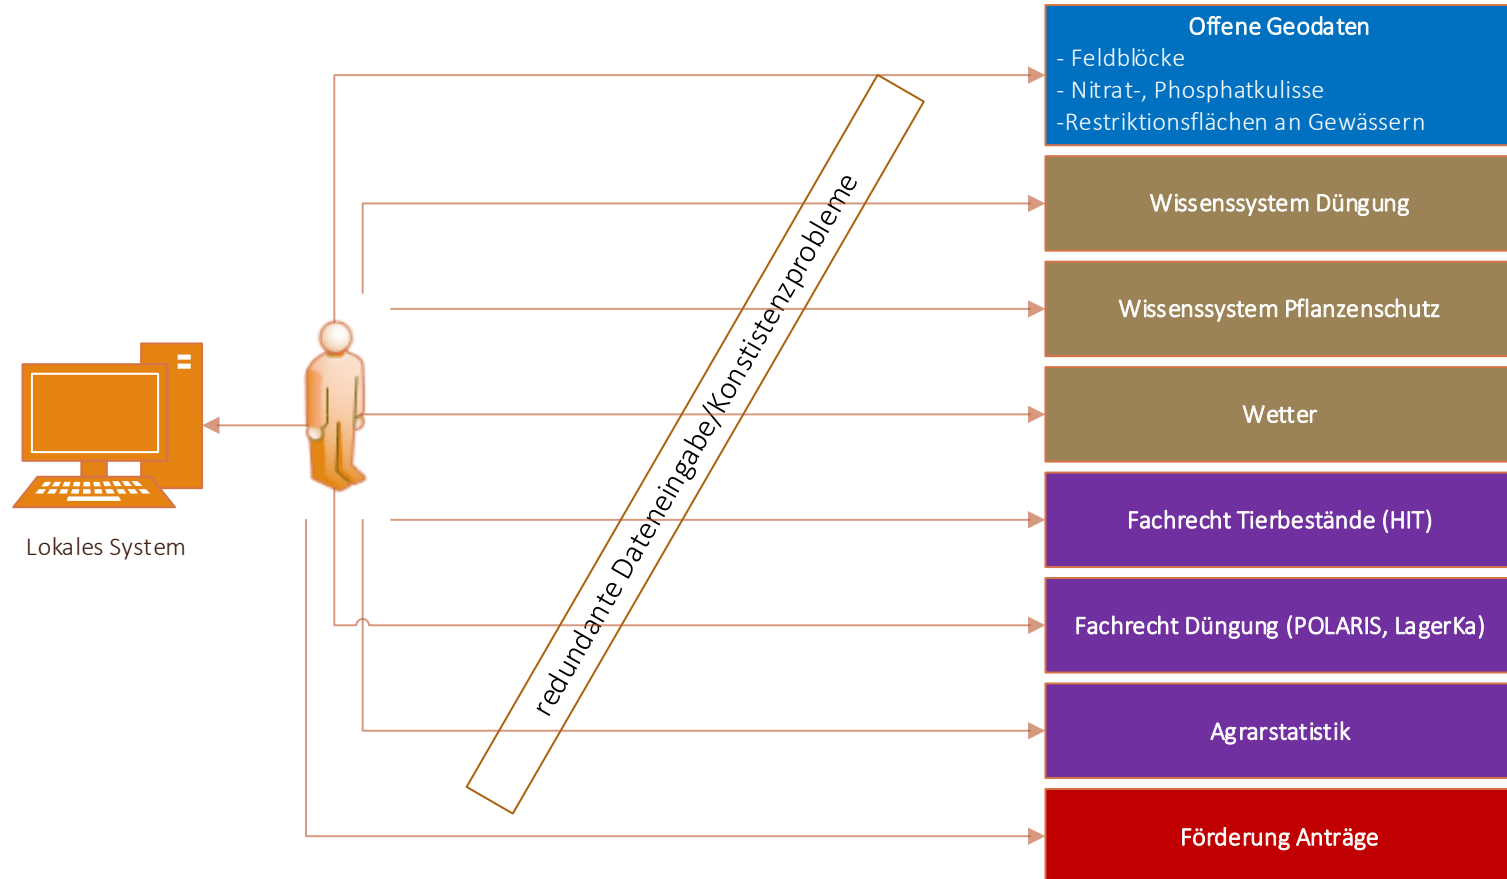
Offene Geodaten
- Feldblöcke
- Nitrat-, Phosphatkulisse
-Restriktionsflächen an Gewässern

Wissenssystem Düngung

Wissenssystem Pflanzenschutz

Wetter

Fachrecht Tierbestände (HIT)

Fachrecht Düngung (POLARIS, LagerKa)

Agrarstatistik

Förderung Anträge

Lokales System

redundante Dateneingabe/Konstistenzprobleme